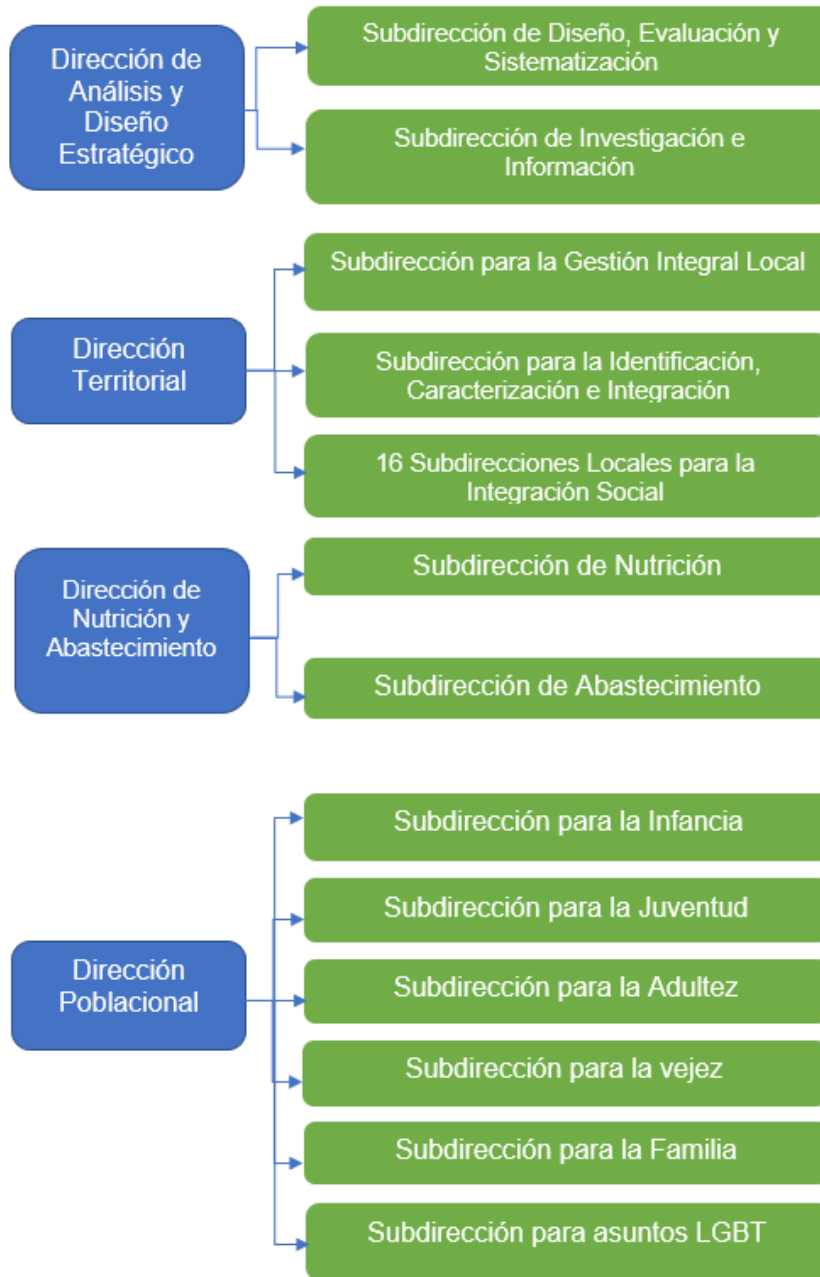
Dirección de Análisis y Diseño Estratégico

Subdirección de Diseño, Evaluación y Sistematización

Subdirección de Investigación e Información

Dirección Territorial

Subdirección para la Gestión Integral Local

Subdirección para la Identificación, Caracterización e Integración

16 Subdirecciones Locales para la Integración Social

Dirección de Nutrición y Abastecimiento

Subdirección de Nutrición

Subdirección de Abastecimiento

Dirección Poblacional

Subdirección para la Infancia

Subdirección para la Juventud

Subdirección para la Adultez

Subdirección para la vejez

Subdirección para la Familia

Subdirección para asuntos LGBT